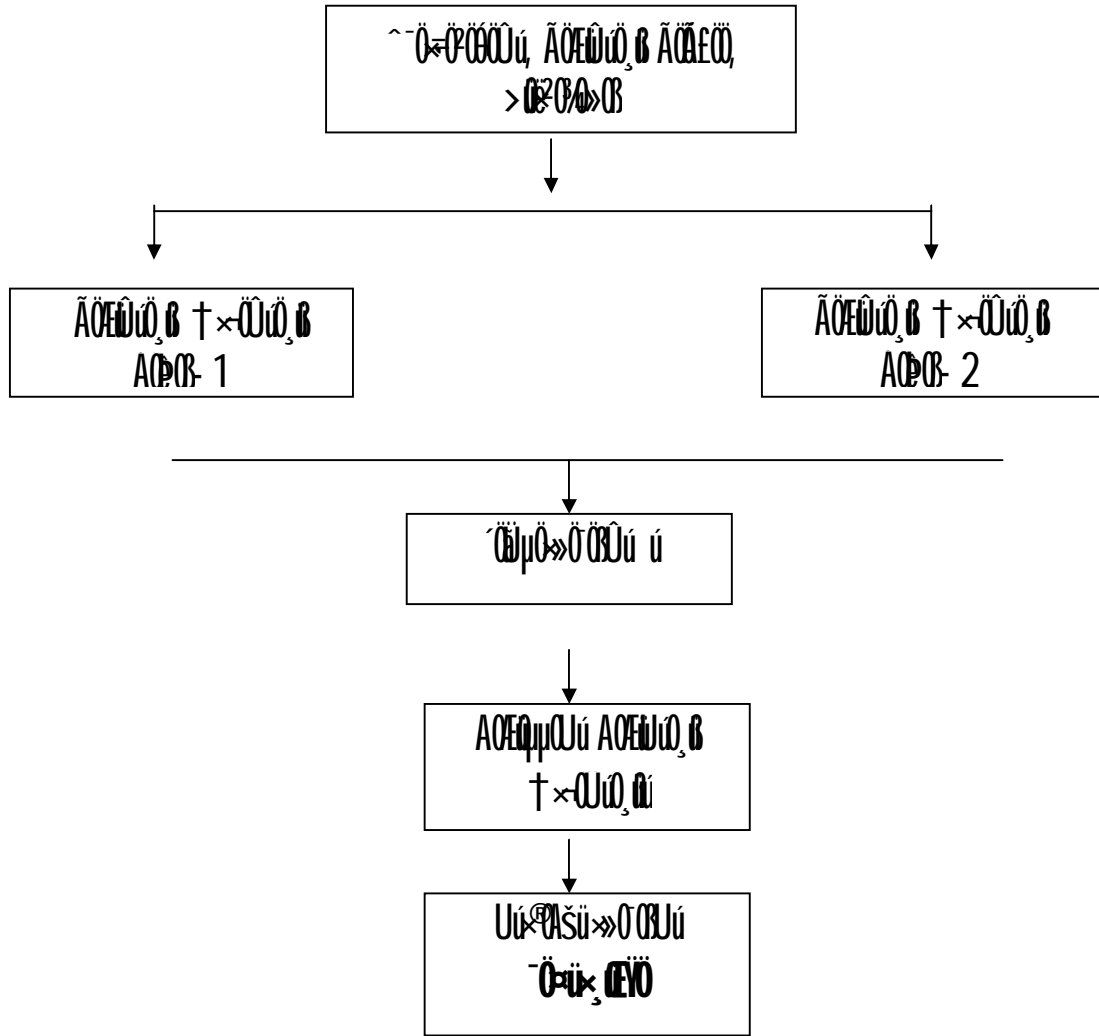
^¯Ö×Ö¸üÖÖÛú, ÃÖÓEûÛúöÖ¸üß ÃÖÖÆü£ÖÖ, >ÖêÞ´Ö¾Ö»Ößü

ÃÖÓEûÛúöÖ¸üß †×ÖÛúöÖ¸üß AÖê¤üß- 1

ÃÖÓEûÛúöÖ¸üß †×ÖÛúöÖ¸üß AÖê¤üß- 2

´ÖÖÆü¯ÖÖ»Ö¯Ö¡ÖÛú ú

AÖÓEûµÖ¯ÖÛú AÖÓEûÛúöÖ¸üß †×ÖÛúöÖ¸üú

Ûú×®ÖšüÖ»Ö¯Ö¡ÖÛú ¯ÖÖ¤ü×¸üEûÖÖ